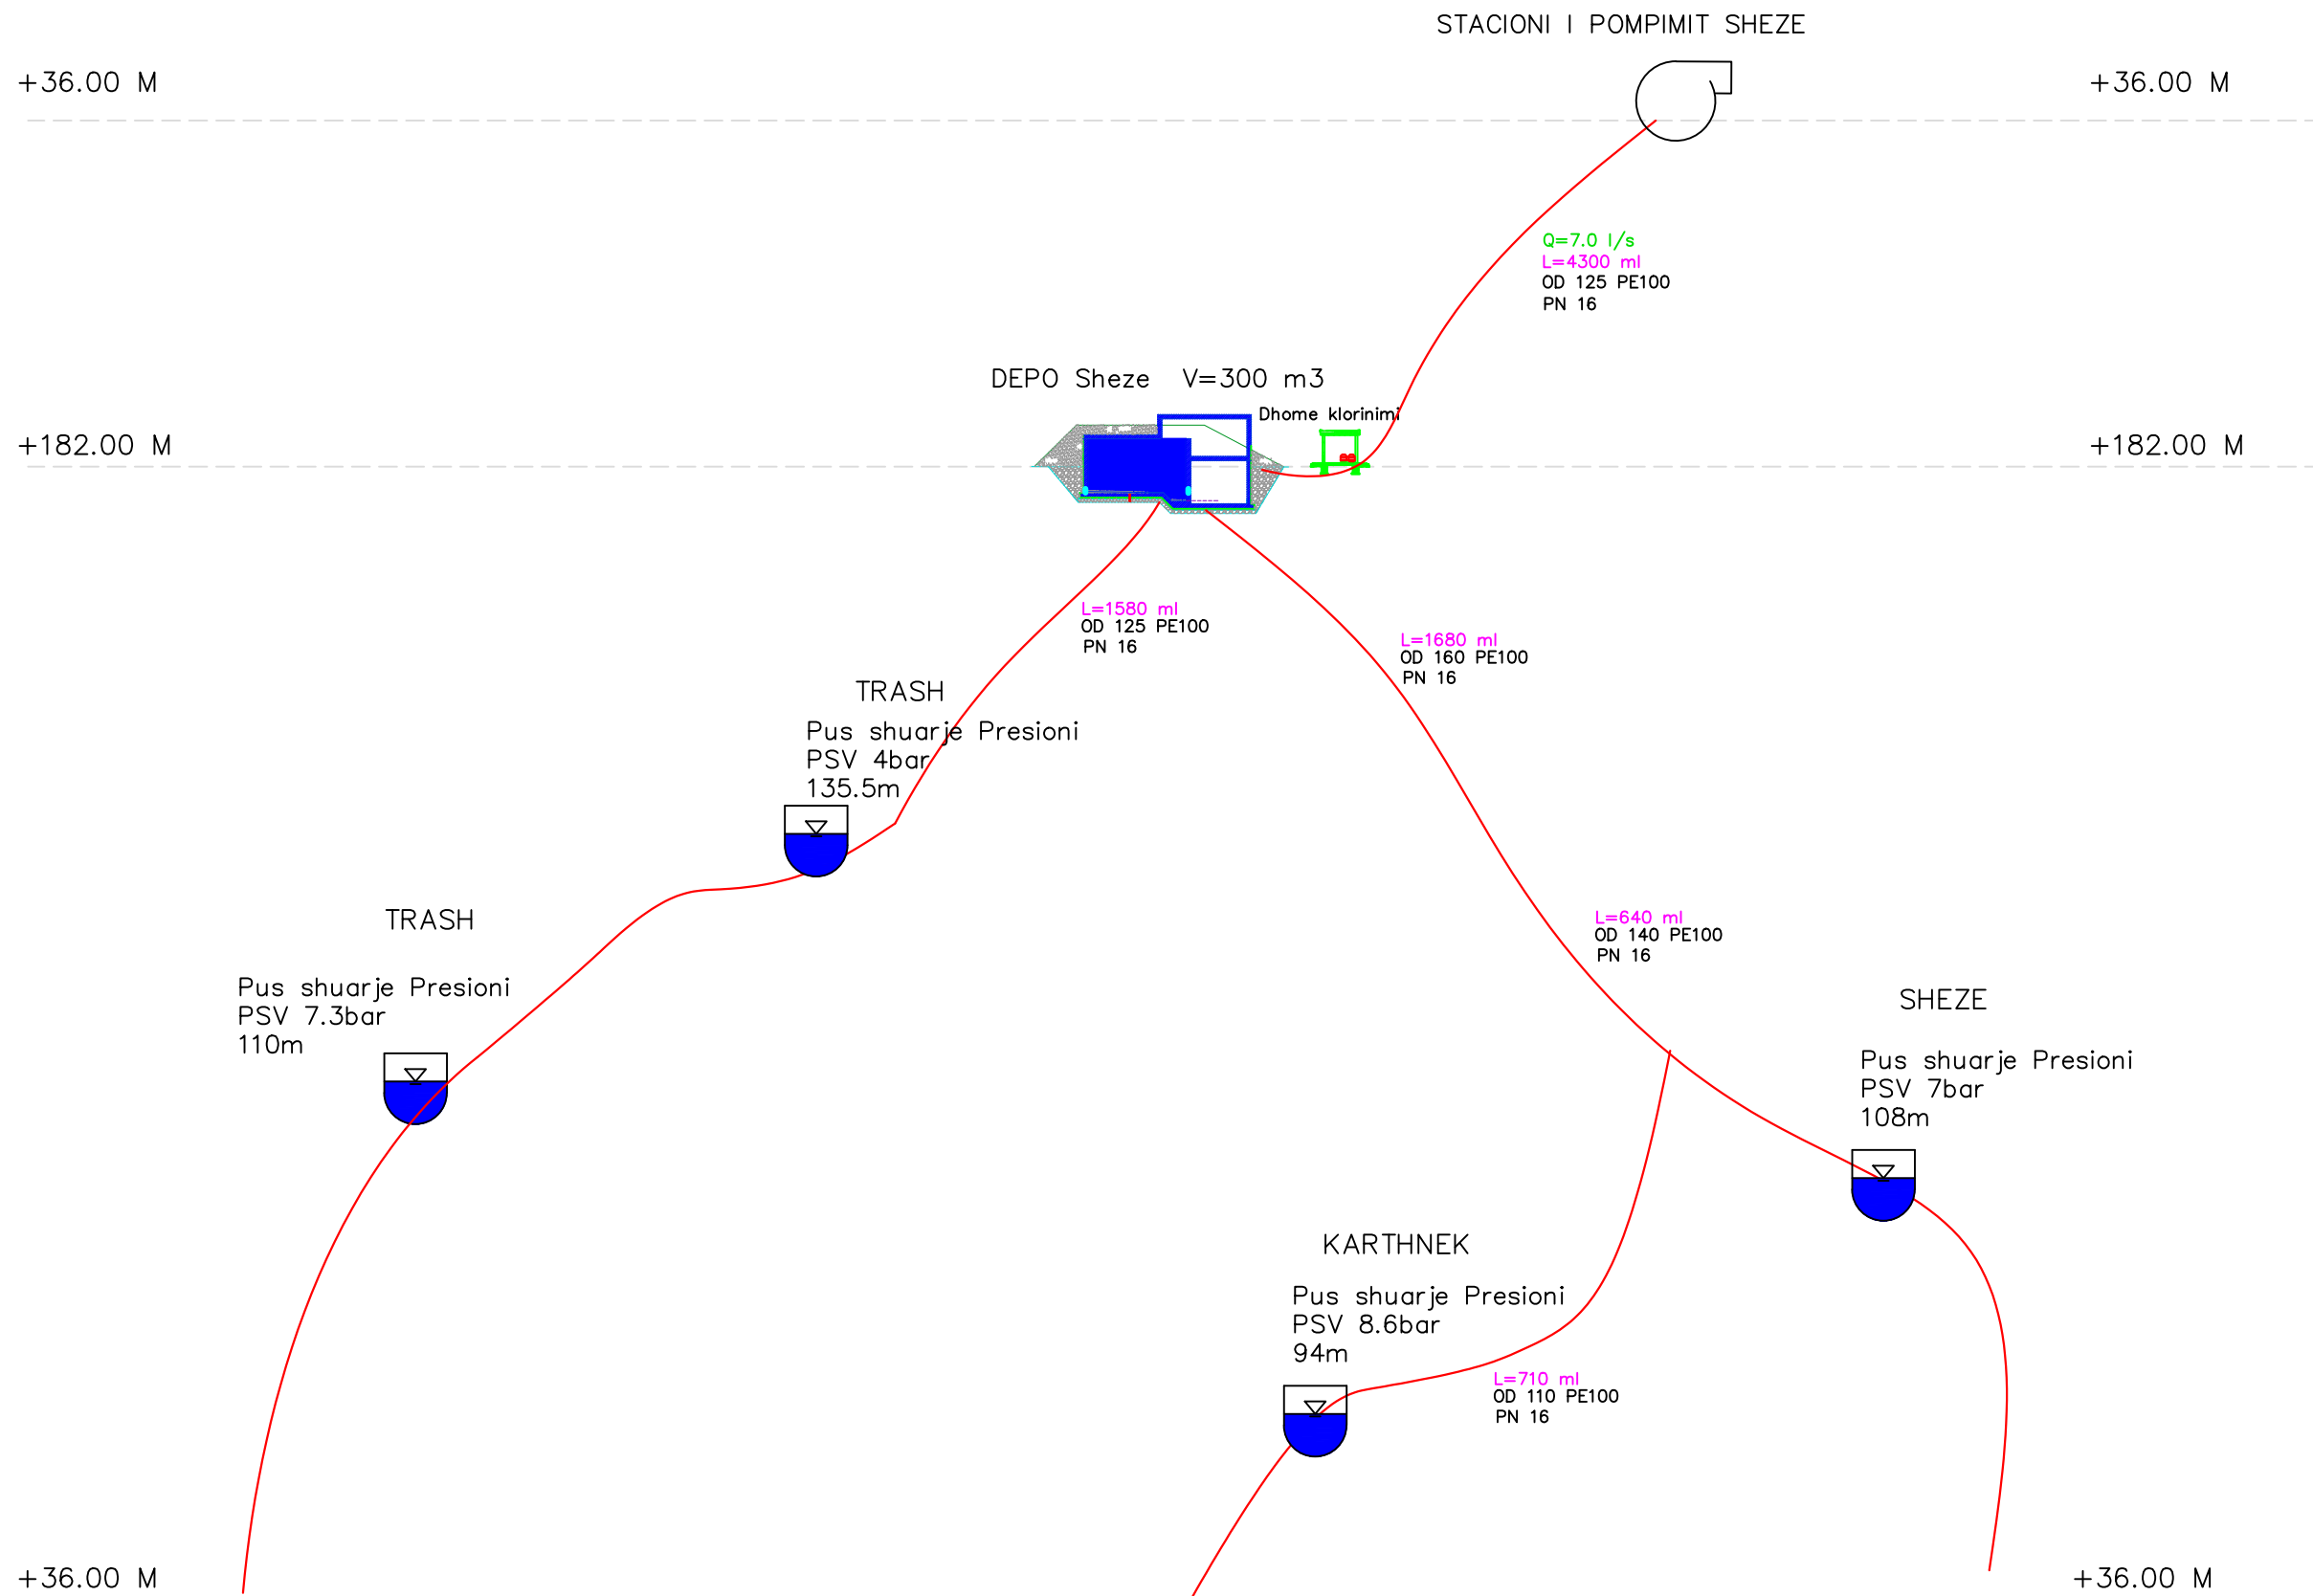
STACIONI I POMPIMIT SHEZE

+36.00 M

+36.00 M

Q=7.0 l/s
L=4300 ml
OD 125 PE100
PN 16

DEPO Sheze V=300 m3

Dhome klorinimi

+182.00 M

+182.00 M

L=1580 ml
OD 125 PE100
PN 16

L=1680 ml
OD 160 PE100
PN 16

TRASH

Pus shuarje Presioni
PSV 4bar
135.5m

TRASH

Pus shuarje Presioni
PSV 7.3bar
110m

L=640 ml
OD 140 PE100
PN 16

SHEZE

Pus shuarje Presioni
PSV 7bar
108m

KARTHNEK

Pus shuarje Presioni
PSV 8.6bar
94m

L=710 ml
OD 110 PE100
PN 16

+36.00 M

+36.00 M